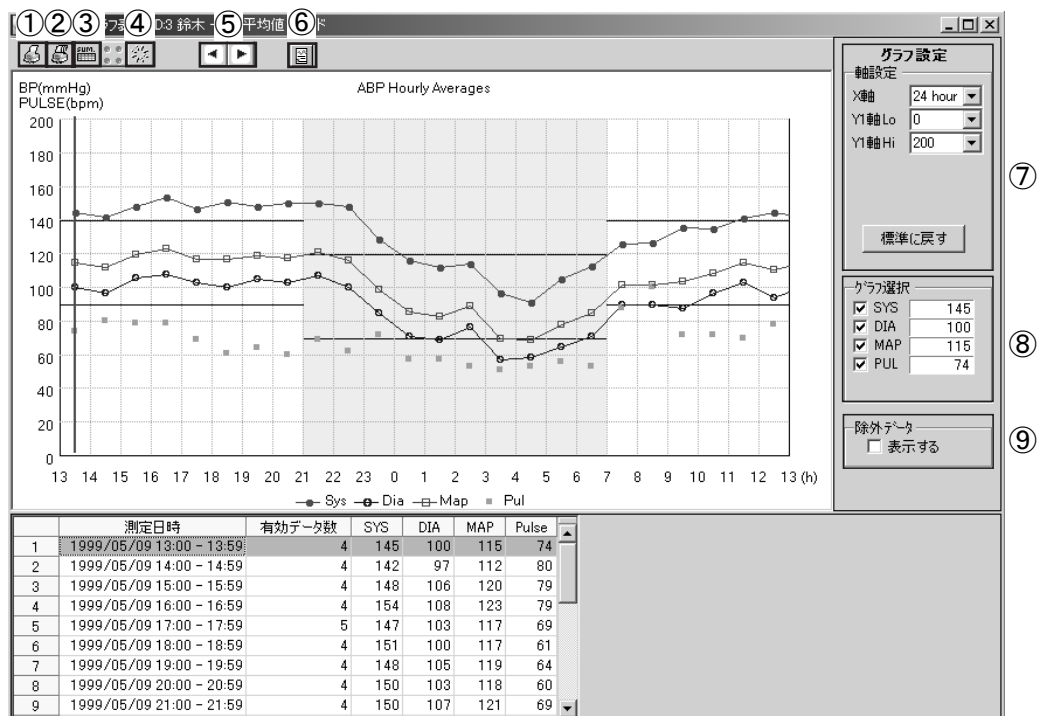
①②③ﾗﾌ④D:3 鈴木 ⑤平均値⑥ド

BP(mmHg)
PULSE(bpm)

ABP Hourly Averages

200
180
160
140
120
100
80
60
40
20
0

13 14 15 16 17 18 19 20 21 22 23 0 1 2 3 4 5 6 7 8 9 10 11 12 13 (h)

Sys Dia Map Pul

グラフ設定
軸設定
X軸 24 hour
Y1軸Lo 0
Y1軸Hi 200
標準に戻す
⑦

ｸﾞﾗﾌ選択
☑ SYS 145
☑ DIA 100
☑ MAP 115
☑ PUL 74
⑧

除外ﾃﾞｰﾀ
☐ 表示する
⑨

| | 測定日時 | 有効データ数 | SYS | DIA | MAP | Pulse |
|---|---|---|---|---|---|---|
| 1 | 1999/05/09 13:00 - 13:59 | 4 | 145 | 100 | 115 | 74 |
| 2 | 1999/05/09 14:00 - 14:59 | 4 | 142 | 97 | 112 | 80 |
| 3 | 1999/05/09 15:00 - 15:59 | 4 | 148 | 106 | 120 | 79 |
| 4 | 1999/05/09 16:00 - 16:59 | 4 | 154 | 108 | 123 | 79 |
| 5 | 1999/05/09 17:00 - 17:59 | 5 | 147 | 103 | 117 | 69 |
| 6 | 1999/05/09 18:00 - 18:59 | 4 | 151 | 100 | 117 | 61 |
| 7 | 1999/05/09 19:00 - 19:59 | 4 | 148 | 105 | 119 | 64 |
| 8 | 1999/05/09 20:00 - 20:59 | 4 | 150 | 103 | 118 | 60 |
| 9 | 1999/05/09 21:00 - 21:59 | 4 | 150 | 107 | 121 | 69 |